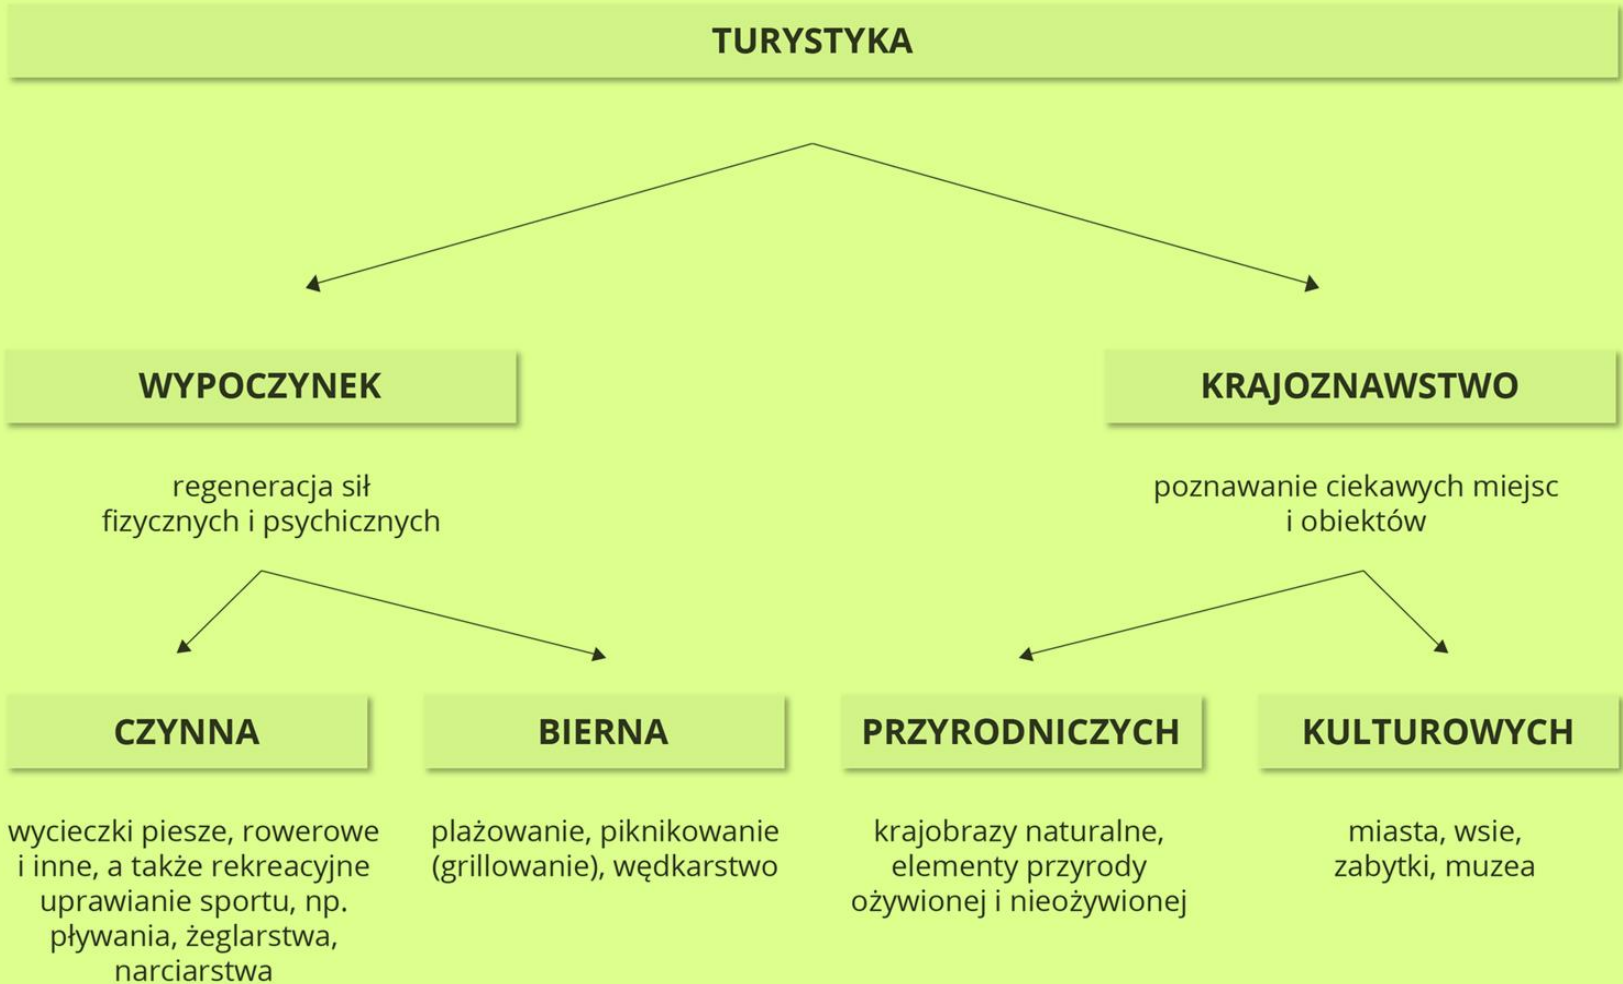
TURYSTYKA

WYPOCZYNEK

KRAJOZNAWSTWO

regeneracja sił fizycznych i psychicznych

poznawanie ciekawych miejsc i obiektów

CZYNNA

BIERNA

PRZYRODNICZYCH

KULTUROWYCH

wycieczki piesze, rowerowe i inne, a także rekreacyjne uprawianie sportu, np. pływania, żeglarstwa, narciarstwa

plażowanie, piknikowanie (grillowanie), wędkarstwo

krajobrazy naturalne, elementy przyrody ożywionej i nieożywionej

miasta, wsie, zabytki, muzea